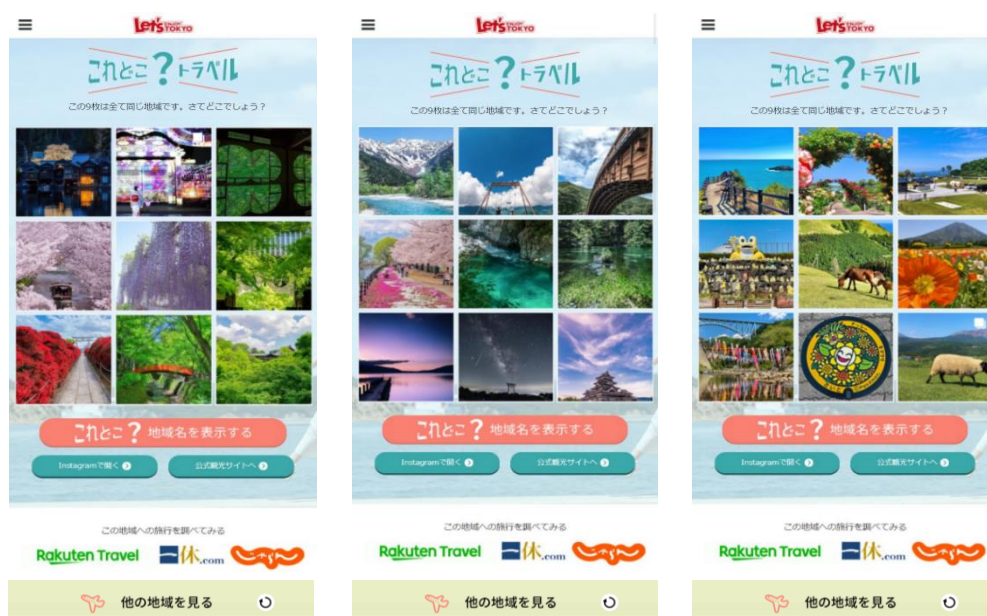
Let's TOKYO

これとこ?トラベル

この9枚は全て同じ地域です。さてどこでしょう?

これとこ? 地域名を表示する

Instagramで開く

公式観光サイトへ

この地域への旅行を調べてみる

Rakuten Travel

一休.com

じゃらん

他の地域を見る

Let's TOKYO

これとこ?トラベル

この9枚は全て同じ地域です。さてどこでしょう?

これとこ? 地域名を表示する

Instagramで開く

公式観光サイトへ

この地域への旅行を調べてみる

Rakuten Travel

一休.com

じゃらん

他の地域を見る

Let's TOKYO

これとこ?トラベル

この9枚は全て同じ地域です。さてどこでしょう?

これとこ? 地域名を表示する

Instagramで開く

公式観光サイトへ

この地域への旅行を調べてみる

Rakuten Travel

一休.com

じゃらん

他の地域を見る